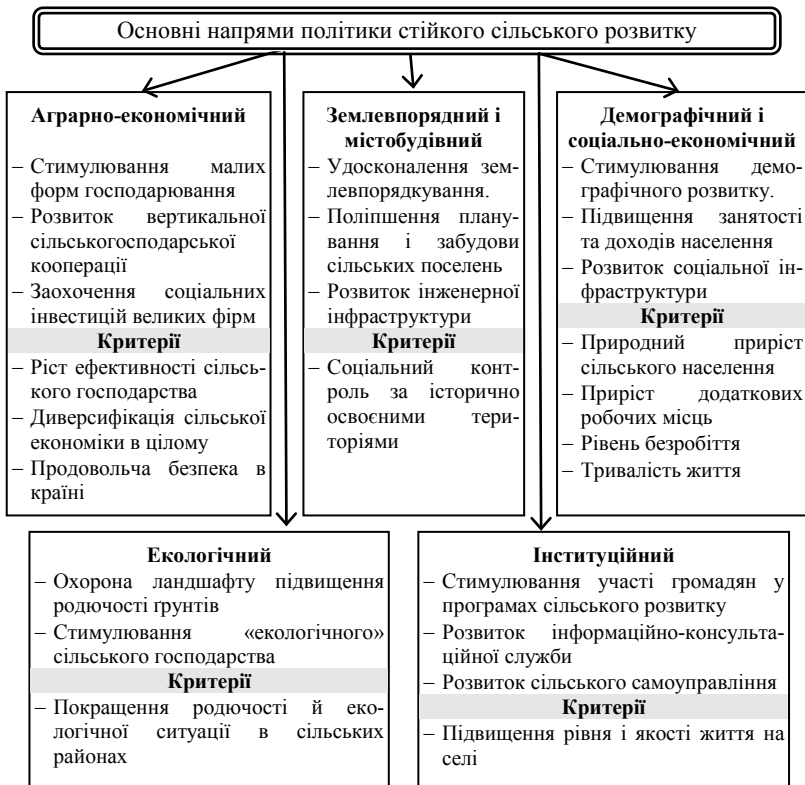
Основні напрями політики стійкого сільського розвитку

**Аграрно-економічний**
– Стимулювання малих форм господарювання
– Розвиток вертикальної сільськогосподарської кооперації
– Заохочення соціальних інвестицій великих фірм
**Критерії**
– Ріст ефективності сільського господарства
– Диверсифікація сільської економіки в цілому
– Продовольча безпека в країні

**Землевпорядний і містобудівний**
– Удосконалення землевпорядкування.
– Поліпшення планування і забудови сільських поселень
– Розвиток інженерної інфраструктури
**Критерії**
– Соціальний контроль за історично освоєними територіями

**Демографічний і соціально-економічний**
– Стимулювання демографічного розвитку.
– Підвищення занятості та доходів населення
– Розвиток соціальної інфраструктури
**Критерії**
– Природний приріст сільського населення
– Приріст додаткових робочих місць
– Рівень безробіття
– Тривалість життя

**Екологічний**
– Охорона ландшафту підвищення родючості грунтів
– Стимулювання «екологічного» сільського господарства
**Критерії**
– Покращення родючості й екологічної ситуації в сільських районах

**Інституційний**
– Стимулювання участі громадян у програмах сільського розвитку
– Розвиток інформаційно-консультаційної служби
– Розвиток сільського самоуправління
**Критерії**
– Підвищення рівня і якості життя на селі